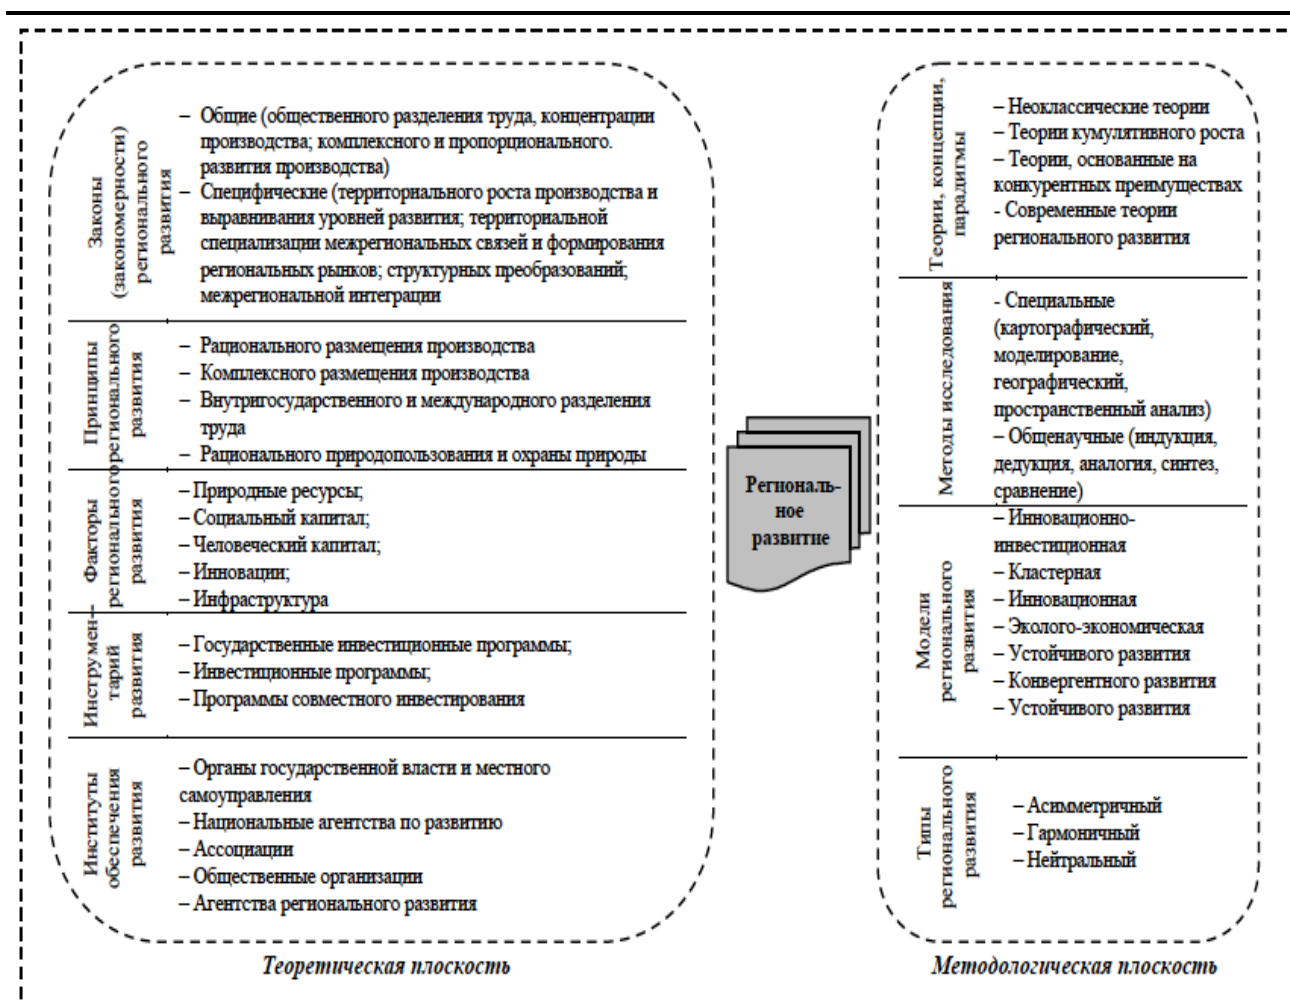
Законы (закономерности) регионального развития

– Общие (общественного разделения труда, концентрации производства; комплексного и пропорционального. развития производства)
– Специфические (территориального роста производства и выравнивания уровней развития; территориальной специализации межрегиональных связей и формирования региональных рынков; структурных преобразований; межрегиональной интеграции

Принципы регионального развития

– Рационального размещения производства
– Комплексного размещения производства
– Внутригосударственного и международного разделения труда
– Рационального природопользования и охраны природы

Факторы регионального развития

– Природные ресурсы;
– Социальный капитал;
– Человеческий капитал;
– Инновации;
– Инфраструктура

Инструментарий развития

– Государственные инвестиционные программы;
– Инвестиционные программы;
– Программы совместного инвестирования

Институты обеспечения развития

– Органы государственной власти и местного самоуправления
– Национальные агентства по развитию
– Ассоциации
– Общественные организации
– Агентства регионального развития

Теоретическая плоскость

Региональное развитие

Теории, концепции, парадигмы

– Неоклассические теории
– Теории кумулятивного роста
– Теории, основанные на конкурентных преимуществах
- Современные теории регионального развития

Методы исследования

- Специальные (картографический, моделирование, географический, пространственный анализ)
– Общенаучные (индукция, дедукция, аналогия, синтез, сравнение)

Модели регионального развития

– Инновационно-инвестиционная
– Кластерная
– Инновационная
– Эколого-экономическая
– Устойчивого развития
– Конвергентного развития
– Устойчивого развития

Типы регионального развития

– Асимметричный
– Гармоничный
– Нейтральный

Методологическая плоскость